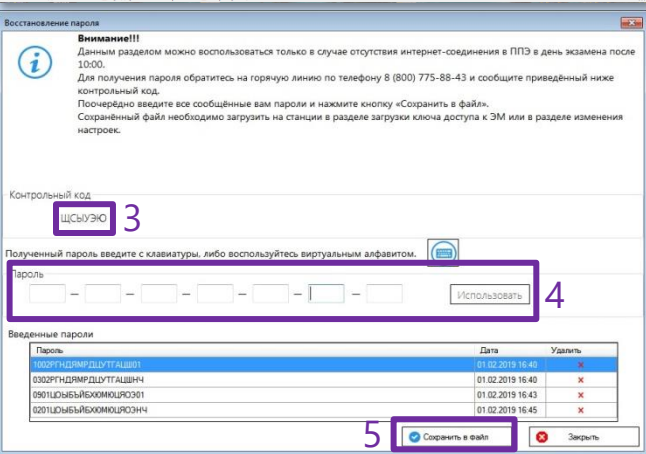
Восстановление пароля

Внимание!!!
Данным разделом можно воспользоваться только в случае отсутствия интернет-соединения в ППЭ в день экзамена после 10:00.
Для получения пароля обратитесь на горячую линию по телефону 8 (800) 775-88-43 и сообщите приведённый ниже контрольный код.
Поочерёдно введите все сообщённые вам пароли и нажмите кнопку «Сохранить в файл».
Сохранённый файл необходимо загрузить на станции в разделе загрузки ключа доступа к ЭМ или в разделе изменения настроек.

Контрольный код
ЩСЫУЭЮ 3

Полученный пароль введите с клавиатуры, либо воспользуйтесь виртуальным алфавитом.

Пароль
– – – – – – Использовать 4

Введенные пароли

| Пароль | Дата | Удалить |
|---|---|---|
| 1002РГНДЯМРДЦУТГАЩШ01 | 01.02.2019 16:40 | × |
| 0302РГНДЯМРДЦУТГАЩШНЧ | 01.02.2019 16:40 | × |
| 0901ЦОЫБЫЙБХЮМЮЦЯОЭ01 | 01.02.2019 16:43 | × |
| 0201ЦОЫБЫЙБХЮМЮЦЯОЭНЧ | 01.02.2019 16:45 | × |

5 Сохранить в файл Закрыть